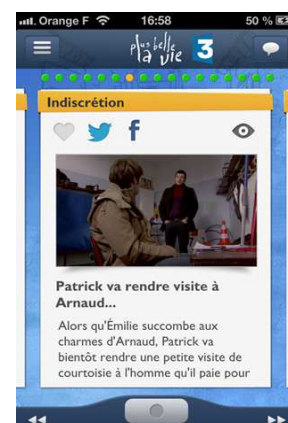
Orange F 16:58 50 %

plus belle la vie 3

Indiscrétion

f

Patrick va rendre visite à Arnaud...

Alors qu'Émilie succombe aux charmes d'Arnaud, Patrick va bientôt rendre une petite visite de courtoisie à l'homme qu'il paie pour